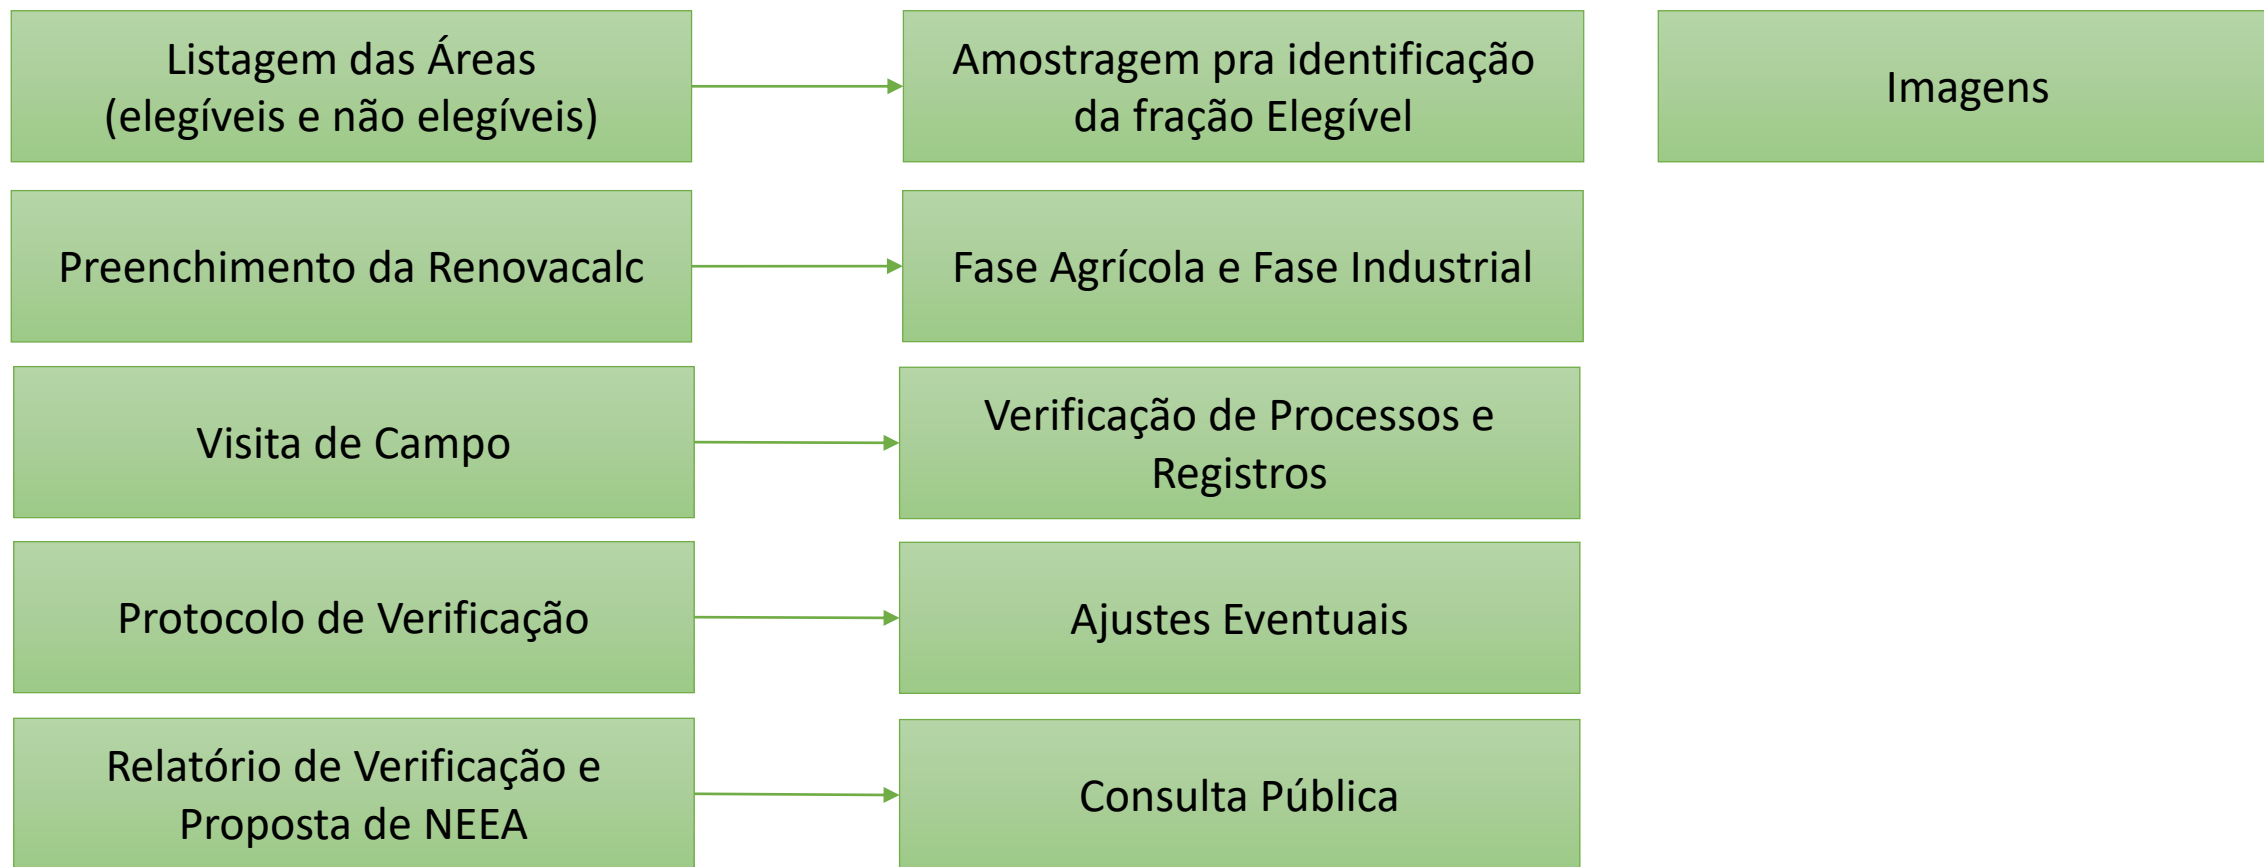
Listagem das Áreas (elegíveis e não elegíveis)

Amostragem pra identificação da fração Elegível

Imagens

Preenchimento da Renovacalc

Fase Agrícola e Fase Industrial

Visita de Campo

Verificação de Processos e Registros

Protocolo de Verificação

Ajustes Eventuais

Relatório de Verificação e Proposta de NEEA

Consulta Pública